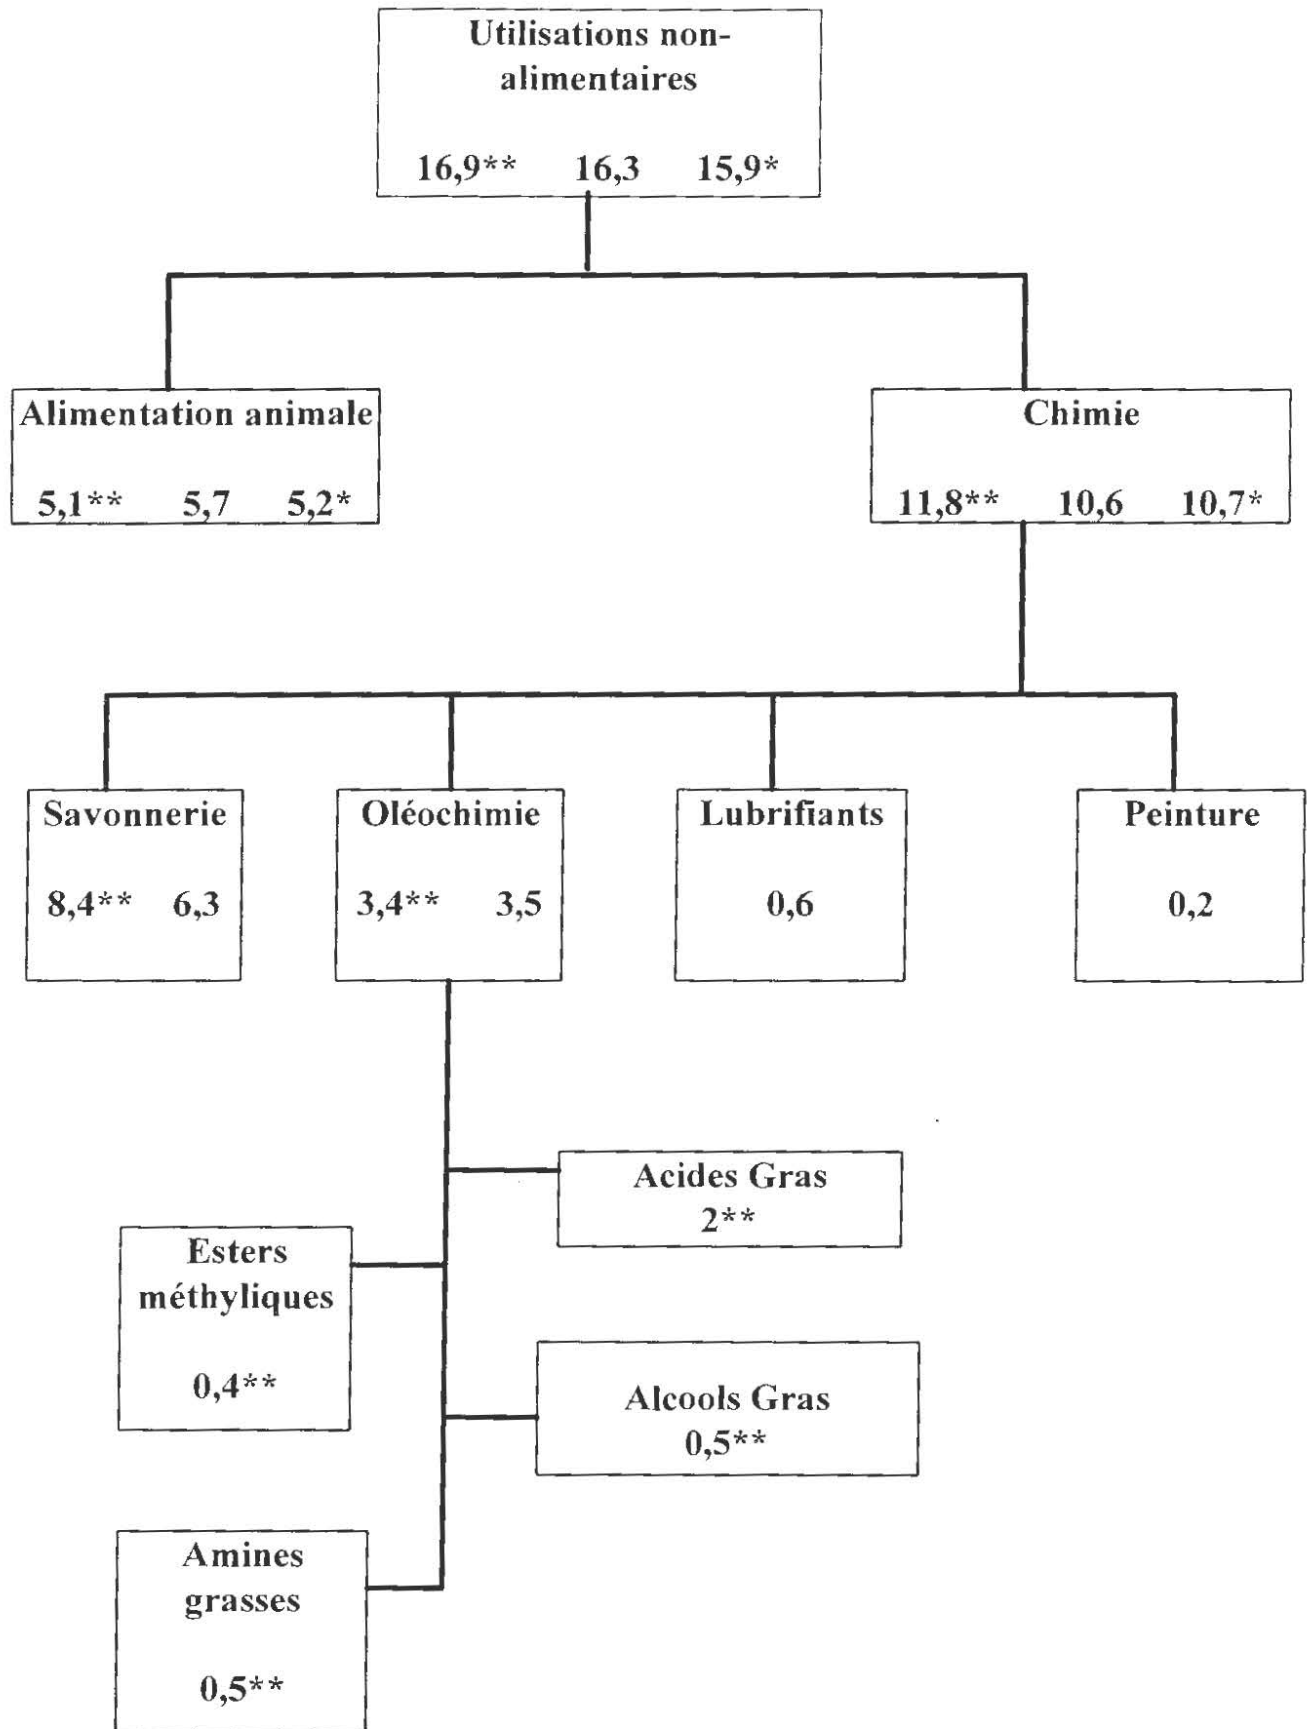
Utilisations non-alimentaires

16,9** 16,3 15,9*

Alimentation animale

5,1** 5,7 5,2*

Chimie

11,8** 10,6 10,7*

Savonnerie

8,4** 6,3

Oléochimie

3,4** 3,5

Lubrifiants

0,6

Peinture

0,2

Acides Gras
2**

Esters méthyliques

0,4**

Alcools Gras
0,5**

Amines grasses

0,5**